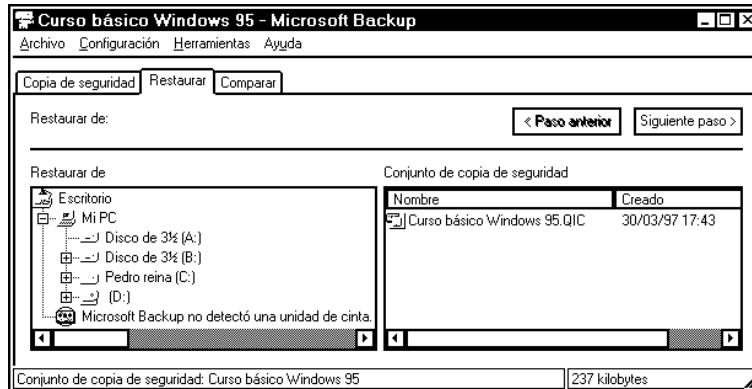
Curso básico Windows 95 - Microsoft Backup
Archivo Configuración Herramientas Ayuda
Copia de seguridad Restaurar Comparar
Restaurar de:
< Paso anterior
Siguiente paso >
Restaurar de
Escritorio
Mi PC
Disco de 3½ (A:)
Disco de 3½ (B:)
Pedro reina (C:)
(D:)
Microsoft Backup no detectó una unidad de cinta.
Conjunto de copia de seguridad

| Nombre | Creado |
|---|---|
| Curso básico Windows 95.QIC | 30/03/97 17:43 |

Conjunto de copia de seguridad: Curso básico Windows 95
237 kilobytes